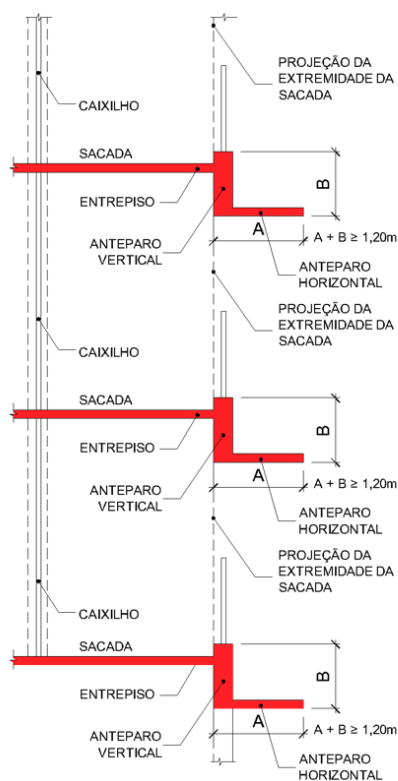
PROJEÇÃO DA EXTREMIDADE DA SACADA

CAIXILHO

SACADA

ENTREPISO

B

A

A + B ≥ 1,20m

ANTEPARO VERTICAL

ANTEPARO HORIZONTAL

PROJEÇÃO DA EXTREMIDADE DA SACADA

CAIXILHO

SACADA

ENTREPISO

B

A

A + B ≥ 1,20m

ANTEPARO VERTICAL

ANTEPARO HORIZONTAL

PROJEÇÃO DA EXTREMIDADE DA SACADA

CAIXILHO

SACADA

ENTREPISO

B

A

A + B ≥ 1,20m

ANTEPARO VERTICAL

ANTEPARO HORIZONTAL